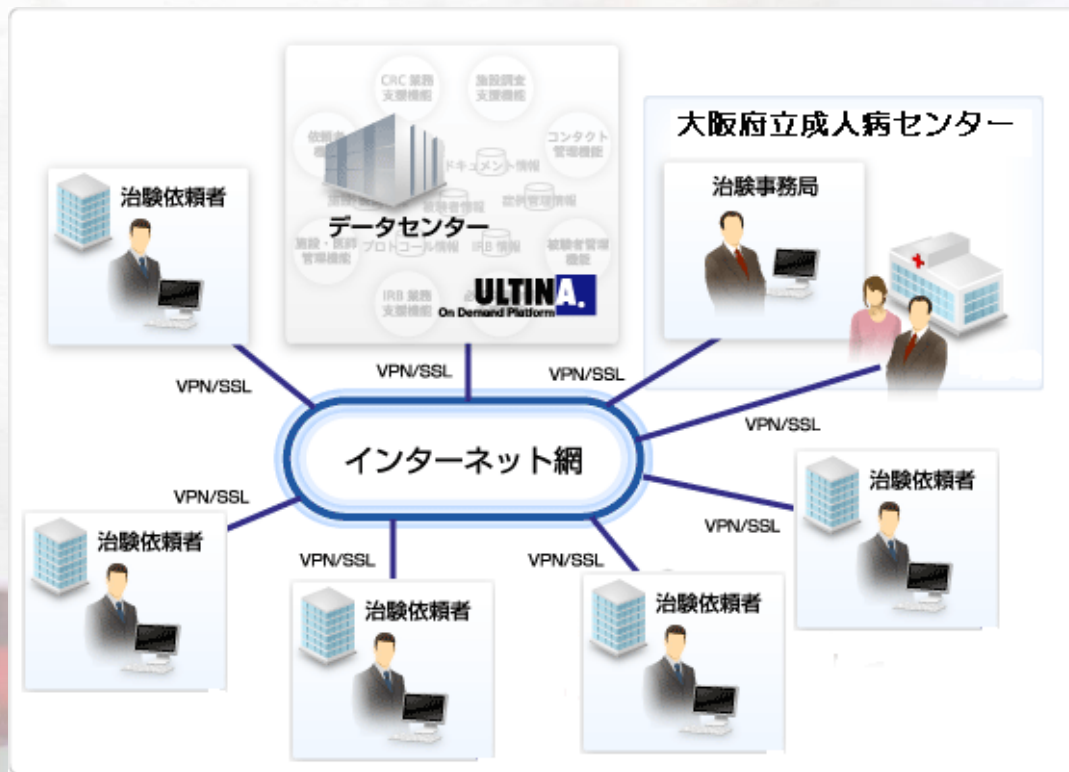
CRC 業務
支援機能

施設調査
支援機能

依頼者
機能

コンタクト
管理機能

ドキュメント情報

治験

被験者情報

症例管理情報

データセンター

施設・医師
管理機能

プロトコール情報

IRB 情報

被験者管理
機能

IRB 業務
支援機能

ULTINA.
On Demand Platform

大阪府立成人病センター

治験事務局

治験依頼者

VPN/SSL

VPN/SSL

VPN/SSL

VPN/SSL

インターネット網

VPN/SSL

治験依頼者

VPN/SSL

治験依頼者

VPN/SSL

VPN/SSL

治験依頼者

治験依頼者

治験依頼者